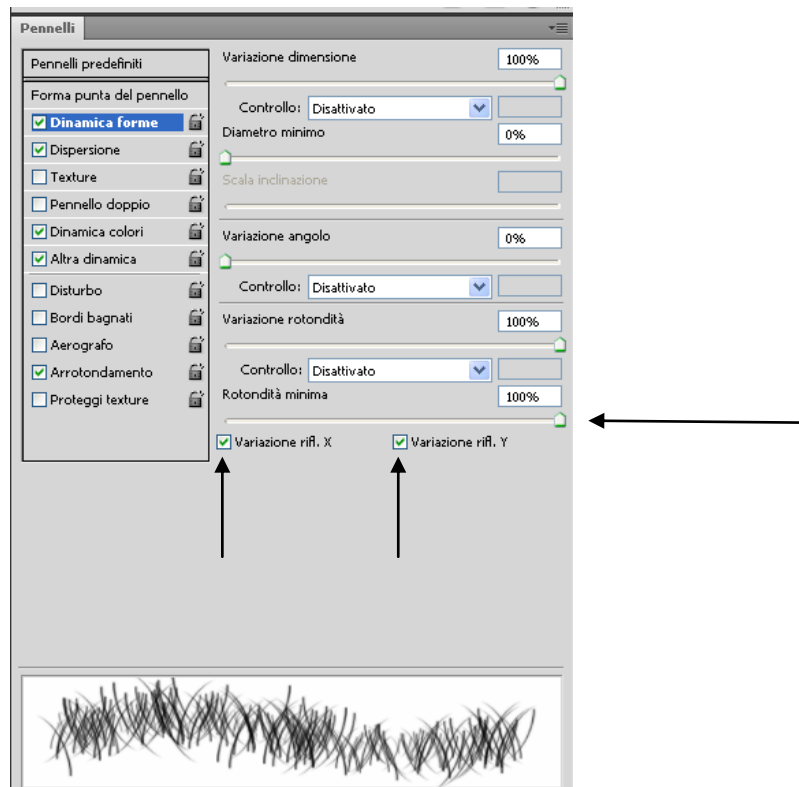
Pennelli

Pennelli predefiniti

Forma punta del pennello

Dinamica forme

Dispersione

Texture

Pennello doppio

Dinamica colori

Altra dinamica

Disturbo

Bordi bagnati

Aerografo

Arrotondamento

Proteggi texture

Variazione dimensione 100%

Controllo: Disattivato

Diametro minimo 0%

Scala inclinazione

Variazione angolo 0%

Controllo: Disattivato

Variazione rotondità 100%

Controllo: Disattivato

Rotondità minima 100%

Variazione rifl. X

Variazione rifl. Y